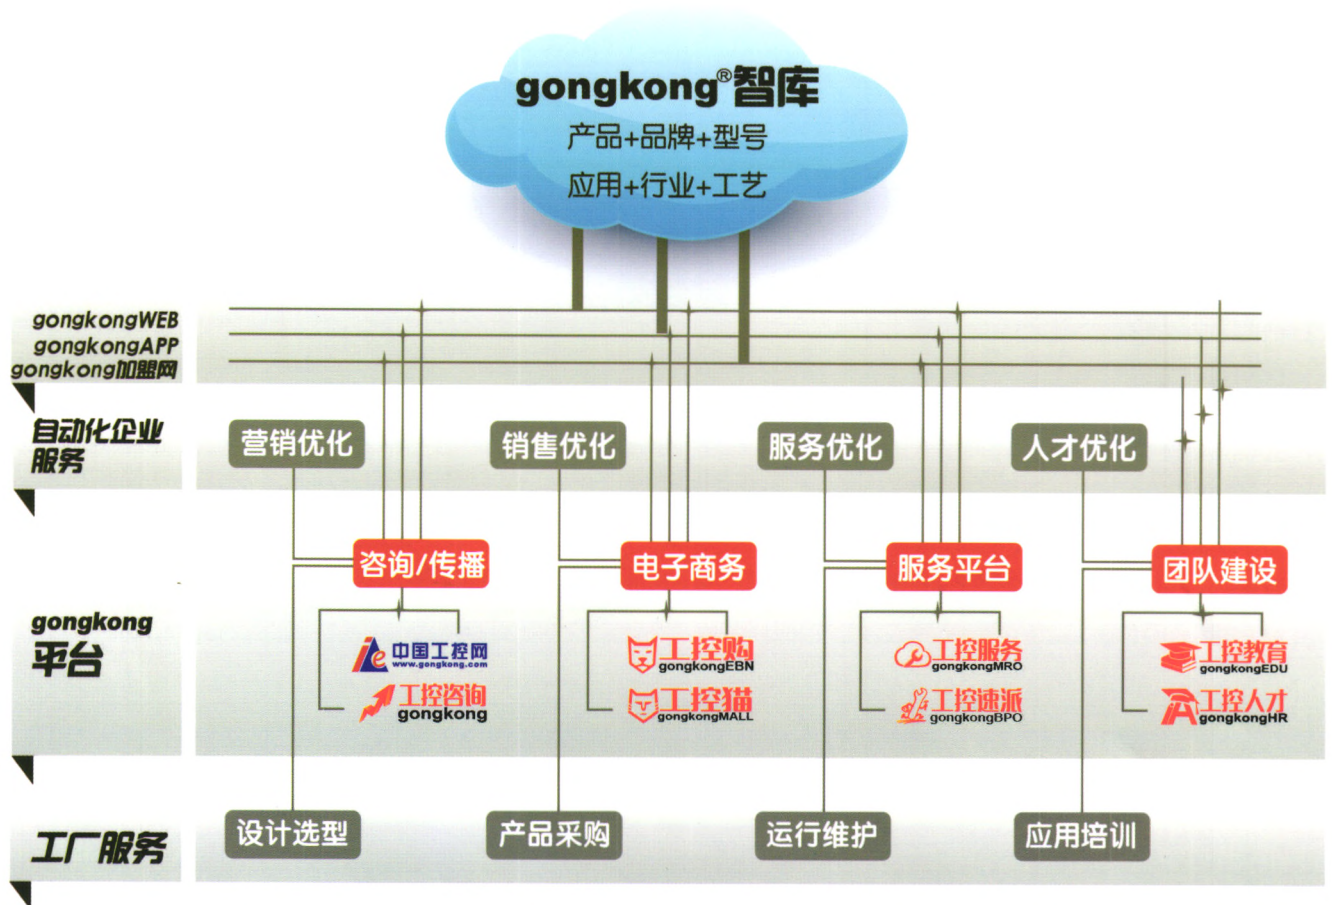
gongkong®智库
产品+品牌+型号
应用+行业+工艺

gongkongWEB
gongkongAPP
gongkong加盟网

自动化企业服务

营销优化
销售优化
服务优化
人才优化

gongkong平台

咨询/传播
电子商务
服务平台
团队建设

中国工控网 www.gongkong.com
工控咨询 gongkong
工控购 gongkongEBN
工控猫 gongkongMALL
工控服务 gongkongMRO
工控速派 gongkongBPO
工控教育 gongkongEDU
工控人才 gongkongHR

工厂服务

设计选型
产品采购
运行维护
应用培训